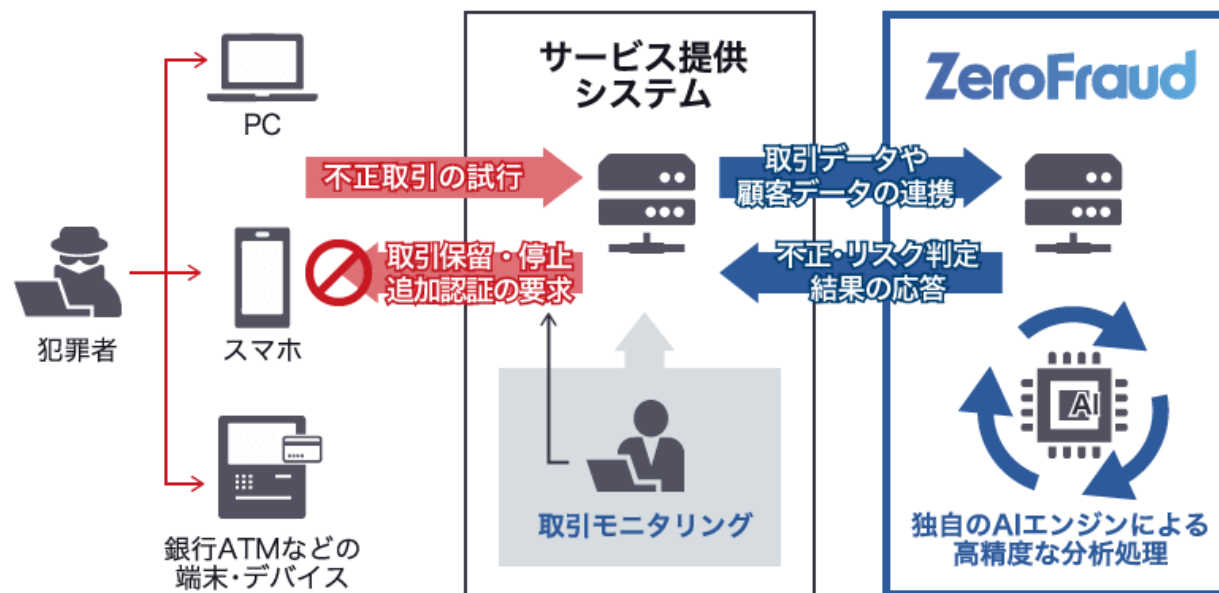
サービス提供
システム

ZeroFraud

PC

不正取引の試行

取引データや
顧客データの連携

犯罪者

スマホ

取引保留・停止
追加認証の要求

不正・リスク判定
結果の応答

AI

銀行ATMなどの
端末・デバイス

取引モニタリング

独自のAIエンジンによる
高精度な分析処理